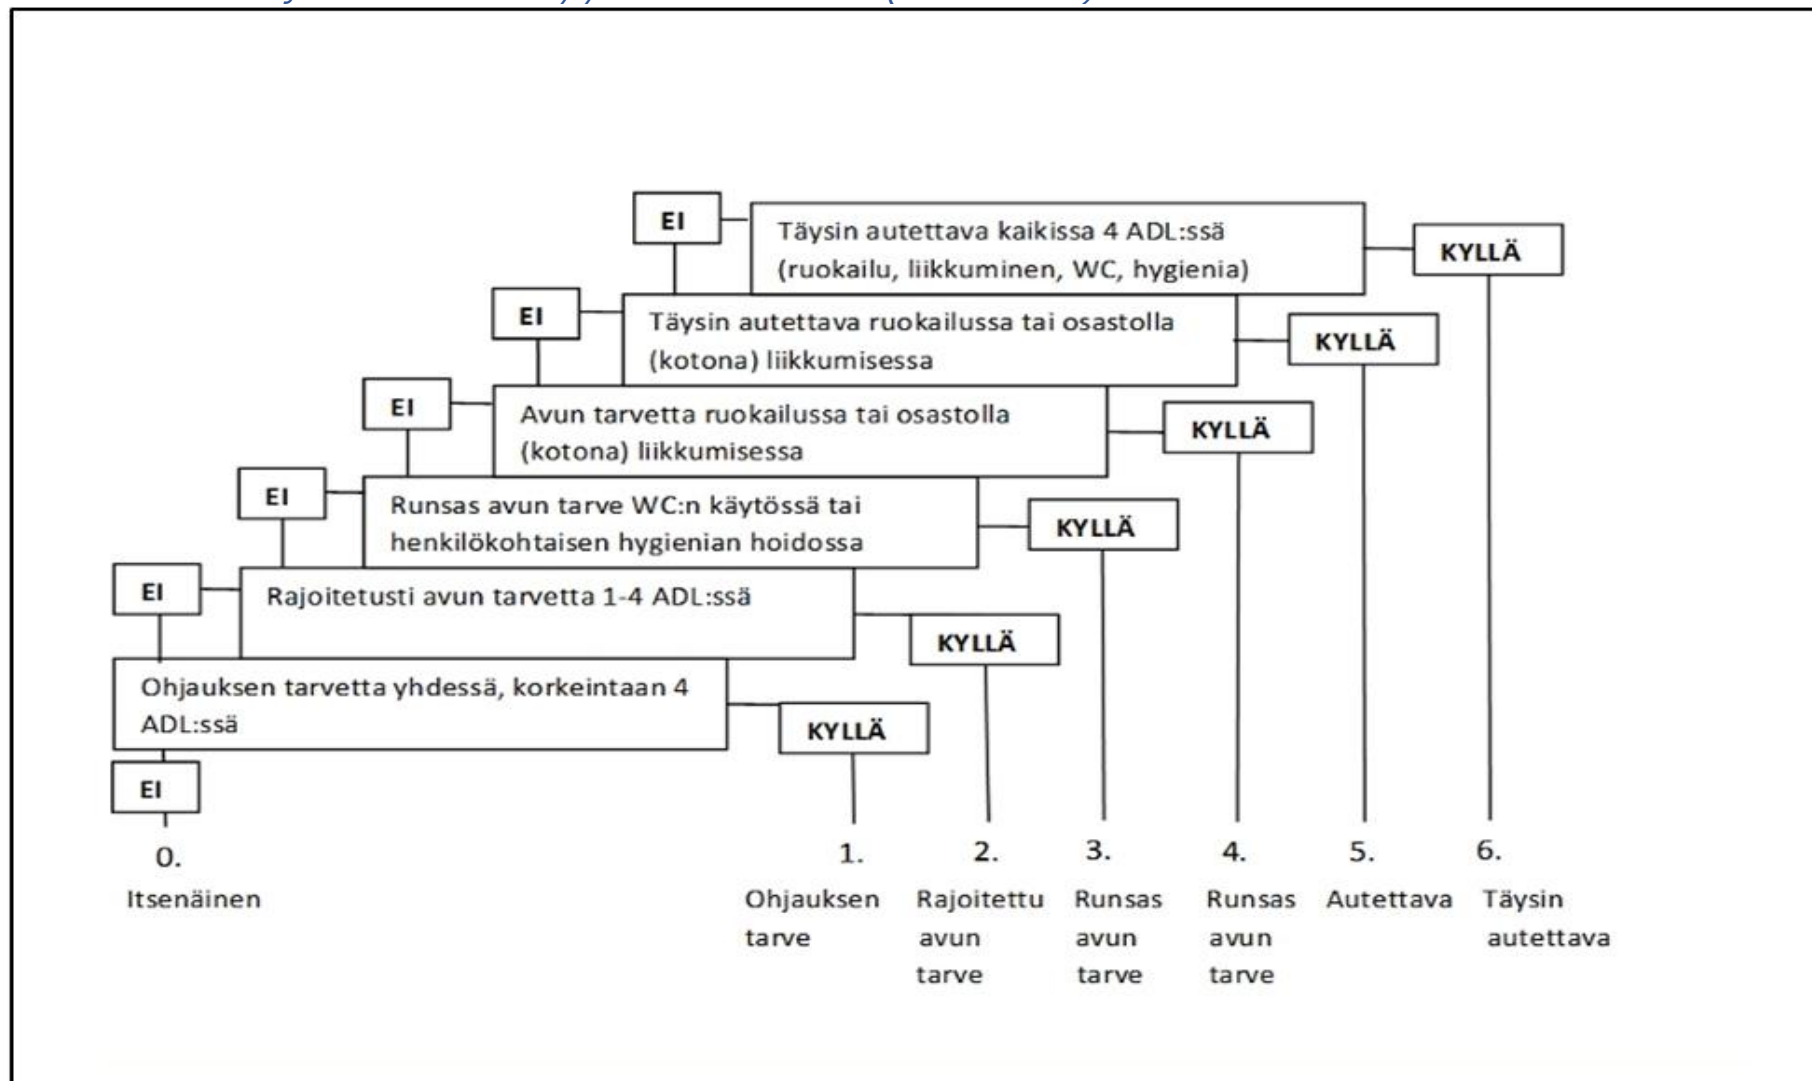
EI

Täysin autettava kaikissa 4 ADL:ssä (ruokailu, liikkuminen, WC, hygienia)

KYLLÄ

EI

Täysin autettava ruokailussa tai osastolla (kotona) liikkumisessa

KYLLÄ

EI

Avun tarvetta ruokailussa tai osastolla (kotona) liikkumisessa

KYLLÄ

EI

Runsas avun tarve WC:n käytössä tai henkilökohtaisen hygienian hoidossa

KYLLÄ

EI

Rajoitetusti avun tarvetta 1-4 ADL:ssä

KYLLÄ

Ohjauksen tarvetta yhdessä, korkeintaan 4 ADL:ssä

KYLLÄ

EI

0. Itsenäinen

1. Ohjauksen tarve

2. Rajoitettu avun tarve

3. Runsas avun tarve

4. Runsas avun tarve

5. Autettava

6. Täysin autettava